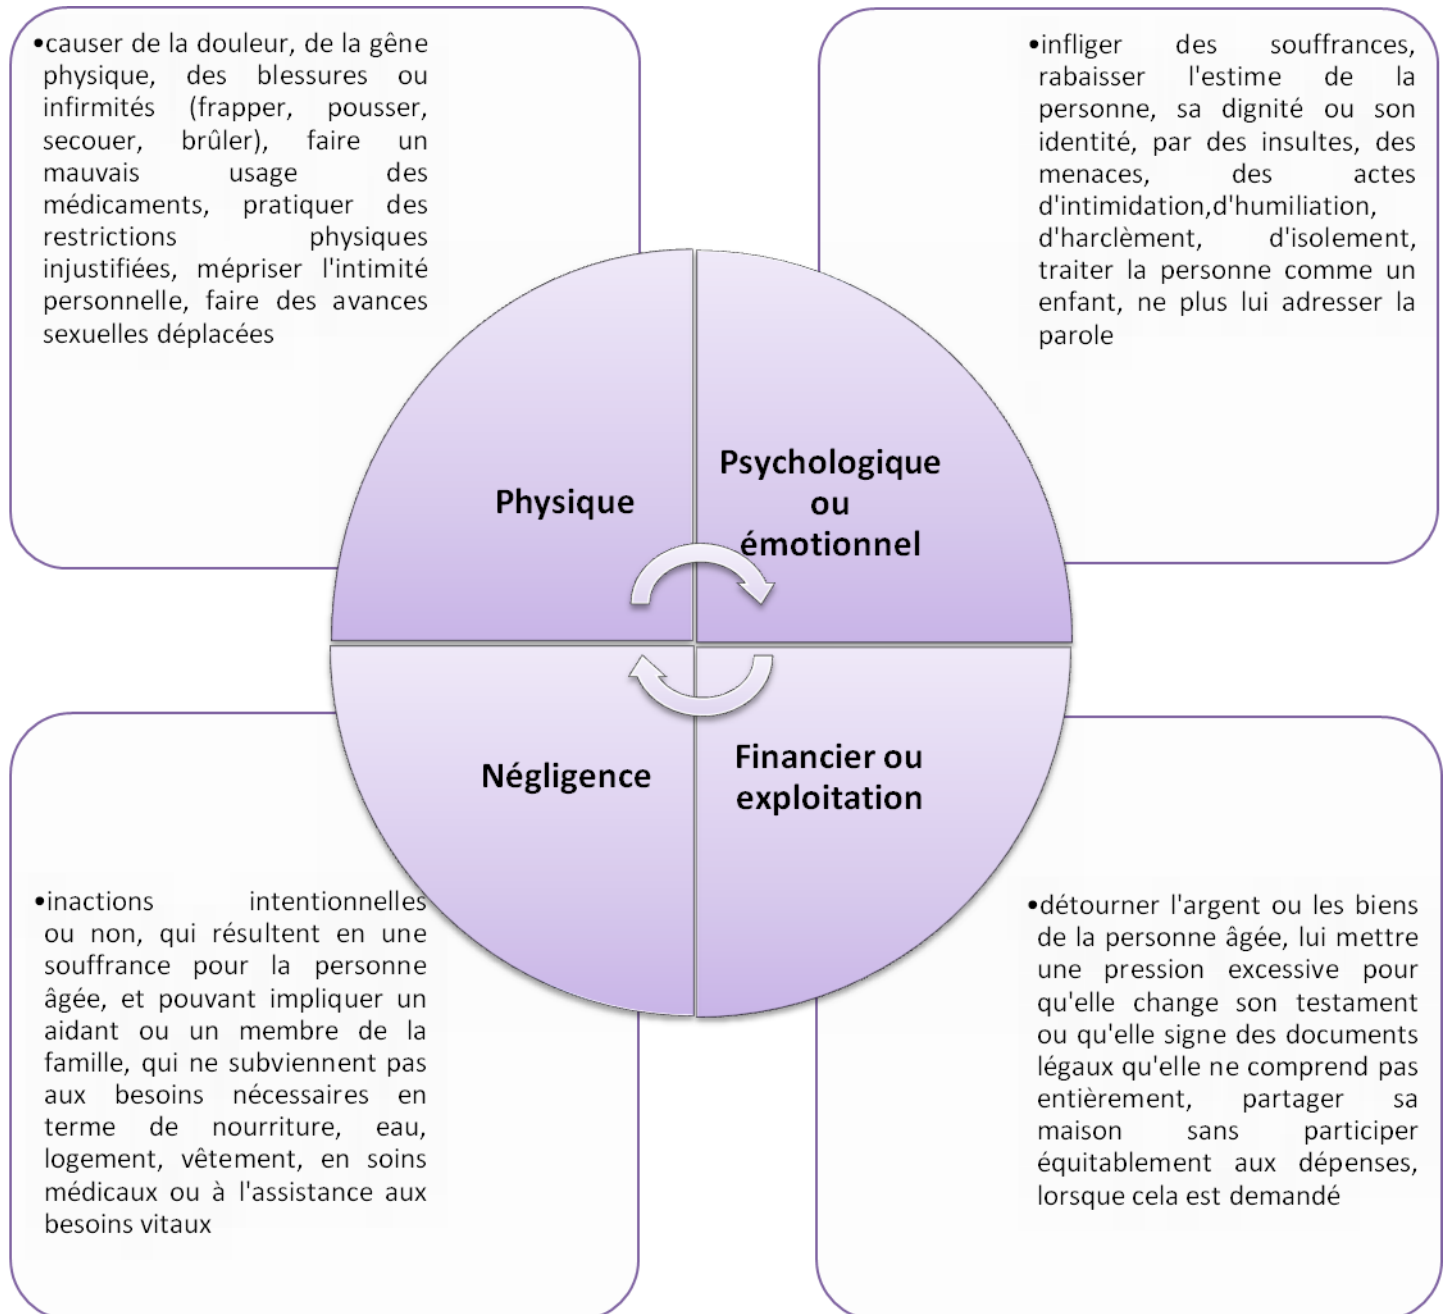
•causer de la douleur, de la gêne physique, des blessures ou infirmités (frapper, pousser, secouer, brûler), faire un mauvais usage des médicaments, pratiquer des restrictions physiques injustifiées, mépriser l'intimité personnelle, faire des avances sexuelles déplacées

•infliger des souffrances, rabaisser l'estime de la personne, sa dignité ou son identité, par des insultes, des menaces, des actes d'intimidation,d'humiliation, d'harclèment, d'isolement, traiter la personne comme un enfant, ne plus lui adresser la parole

Physique

Psychologique ou émotionnel

Négligence

Financier ou exploitation

•inactions intentionnelles ou non, qui résultent en une souffrance pour la personne âgée, et pouvant impliquer un aidant ou un membre de la famille, qui ne subviennent pas aux besoins nécessaires en terme de nourriture, eau, logement, vêtement, en soins médicaux ou à l'assistance aux besoins vitaux

•détourner l'argent ou les biens de la personne âgée, lui mettre une pression excessive pour qu'elle change son testament ou qu'elle signe des documents légaux qu'elle ne comprend pas entièrement, partager sa maison sans participer équitablement aux dépenses, lorsque cela est demandé